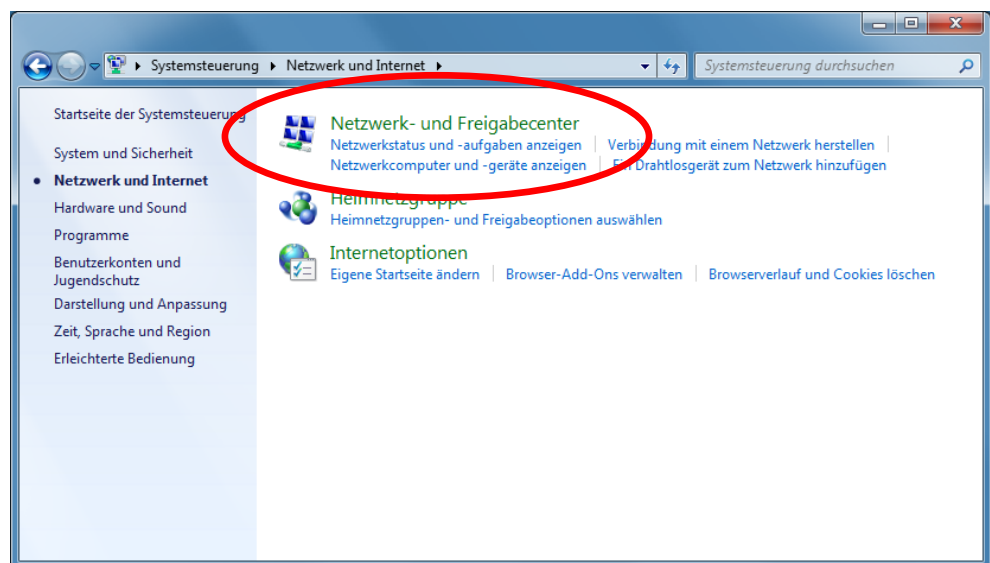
Systemsteuerung ▸ Netzwerk und Internet ▸

Systemsteuerung durchsuchen

Startseite der Systemsteuerung

System und Sicherheit

Netzwerk und Internet

Hardware und Sound

Programme

Benutzerkonten und Jugendschutz

Darstellung und Anpassung

Zeit, Sprache und Region

Erleichterte Bedienung

Netzwerk- und Freigabecenter
Netzwerkstatus und -aufgaben anzeigen | Verbindung mit einem Netzwerk herstellen | Netzwerkcomputer und -geräte anzeigen | Ein Drahtlosgerät zum Netzwerk hinzufügen

Heimnetzgruppe
Heimnetzgruppen- und Freigabeoptionen auswählen

Internetoptionen
Eigene Startseite ändern | Browser-Add-Ons verwalten | Browserverlauf und Cookies löschen